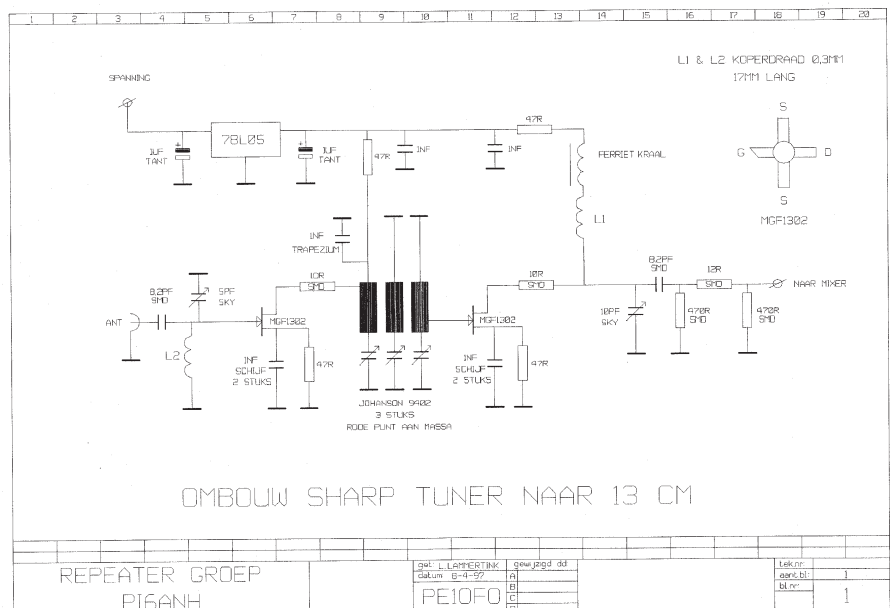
1 2 3 4 5 6 7 8 9 10 11 12 13 14 15 16 17 18 19 20

L1 & L2 KOPERDRAAD 0,3MM
17MM LANG

SPANNING

78L05

1UF TANT

1UF TANT

47R

1NF

47R

1NF

FERRIET KRAAL

S
G D
S
MGF1302

L1

1NF TRAPEZIUM

8.2PF SMD

5PF SKY

10R SMD

10R SMD

8.2PF SMD

12R SMD

NAAR MIXER

ANT

MGF1302

MGF1302

10PF SKY

470R SMD

470R SMD

L2

1NF SCHIJF 2 STUKS

47R

1NF SCHIJF 2 STUKS

47R

JOHANSON 9402
3 STUKS
RODE PUNT AAN MASSA

OMBOUW SHARP TUNER NAAR 13 CM

REPEATER GROEP
PI6ANH

get. L.LAMMERTINK
datum 6-4-97
PE1OFO

gewijzigd dd
A
B
C

tek.nr
aant.bl 1
bl.nr 1